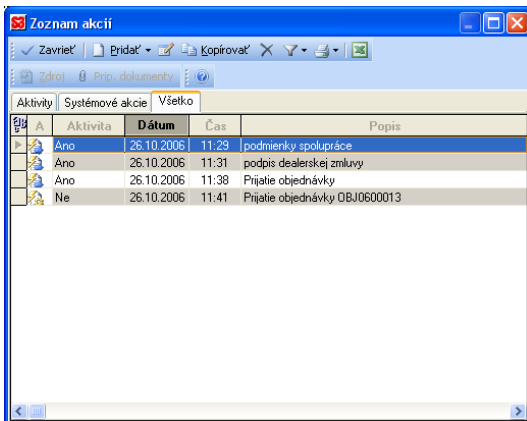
Zoznam akcií

Zavrieť | Pridať | Kopírovať

Zdroj | Prip. dokumenty

Aktivity | Systémové akcie | Všetko

| A | Aktivita | Dátum | Čas | Popis |
|---|---|---|---|---|
| | Ano | 26.10.2006 | 11:29 | podmienky spolupráce |
| | Ano | 26.10.2006 | 11:31 | podpis dealerskej zmluvy |
| | Ano | 26.10.2006 | 11:38 | Prijatie objednávky |
| | Ne | 26.10.2006 | 11:41 | Prijatie objednávky OBJ0600013 |